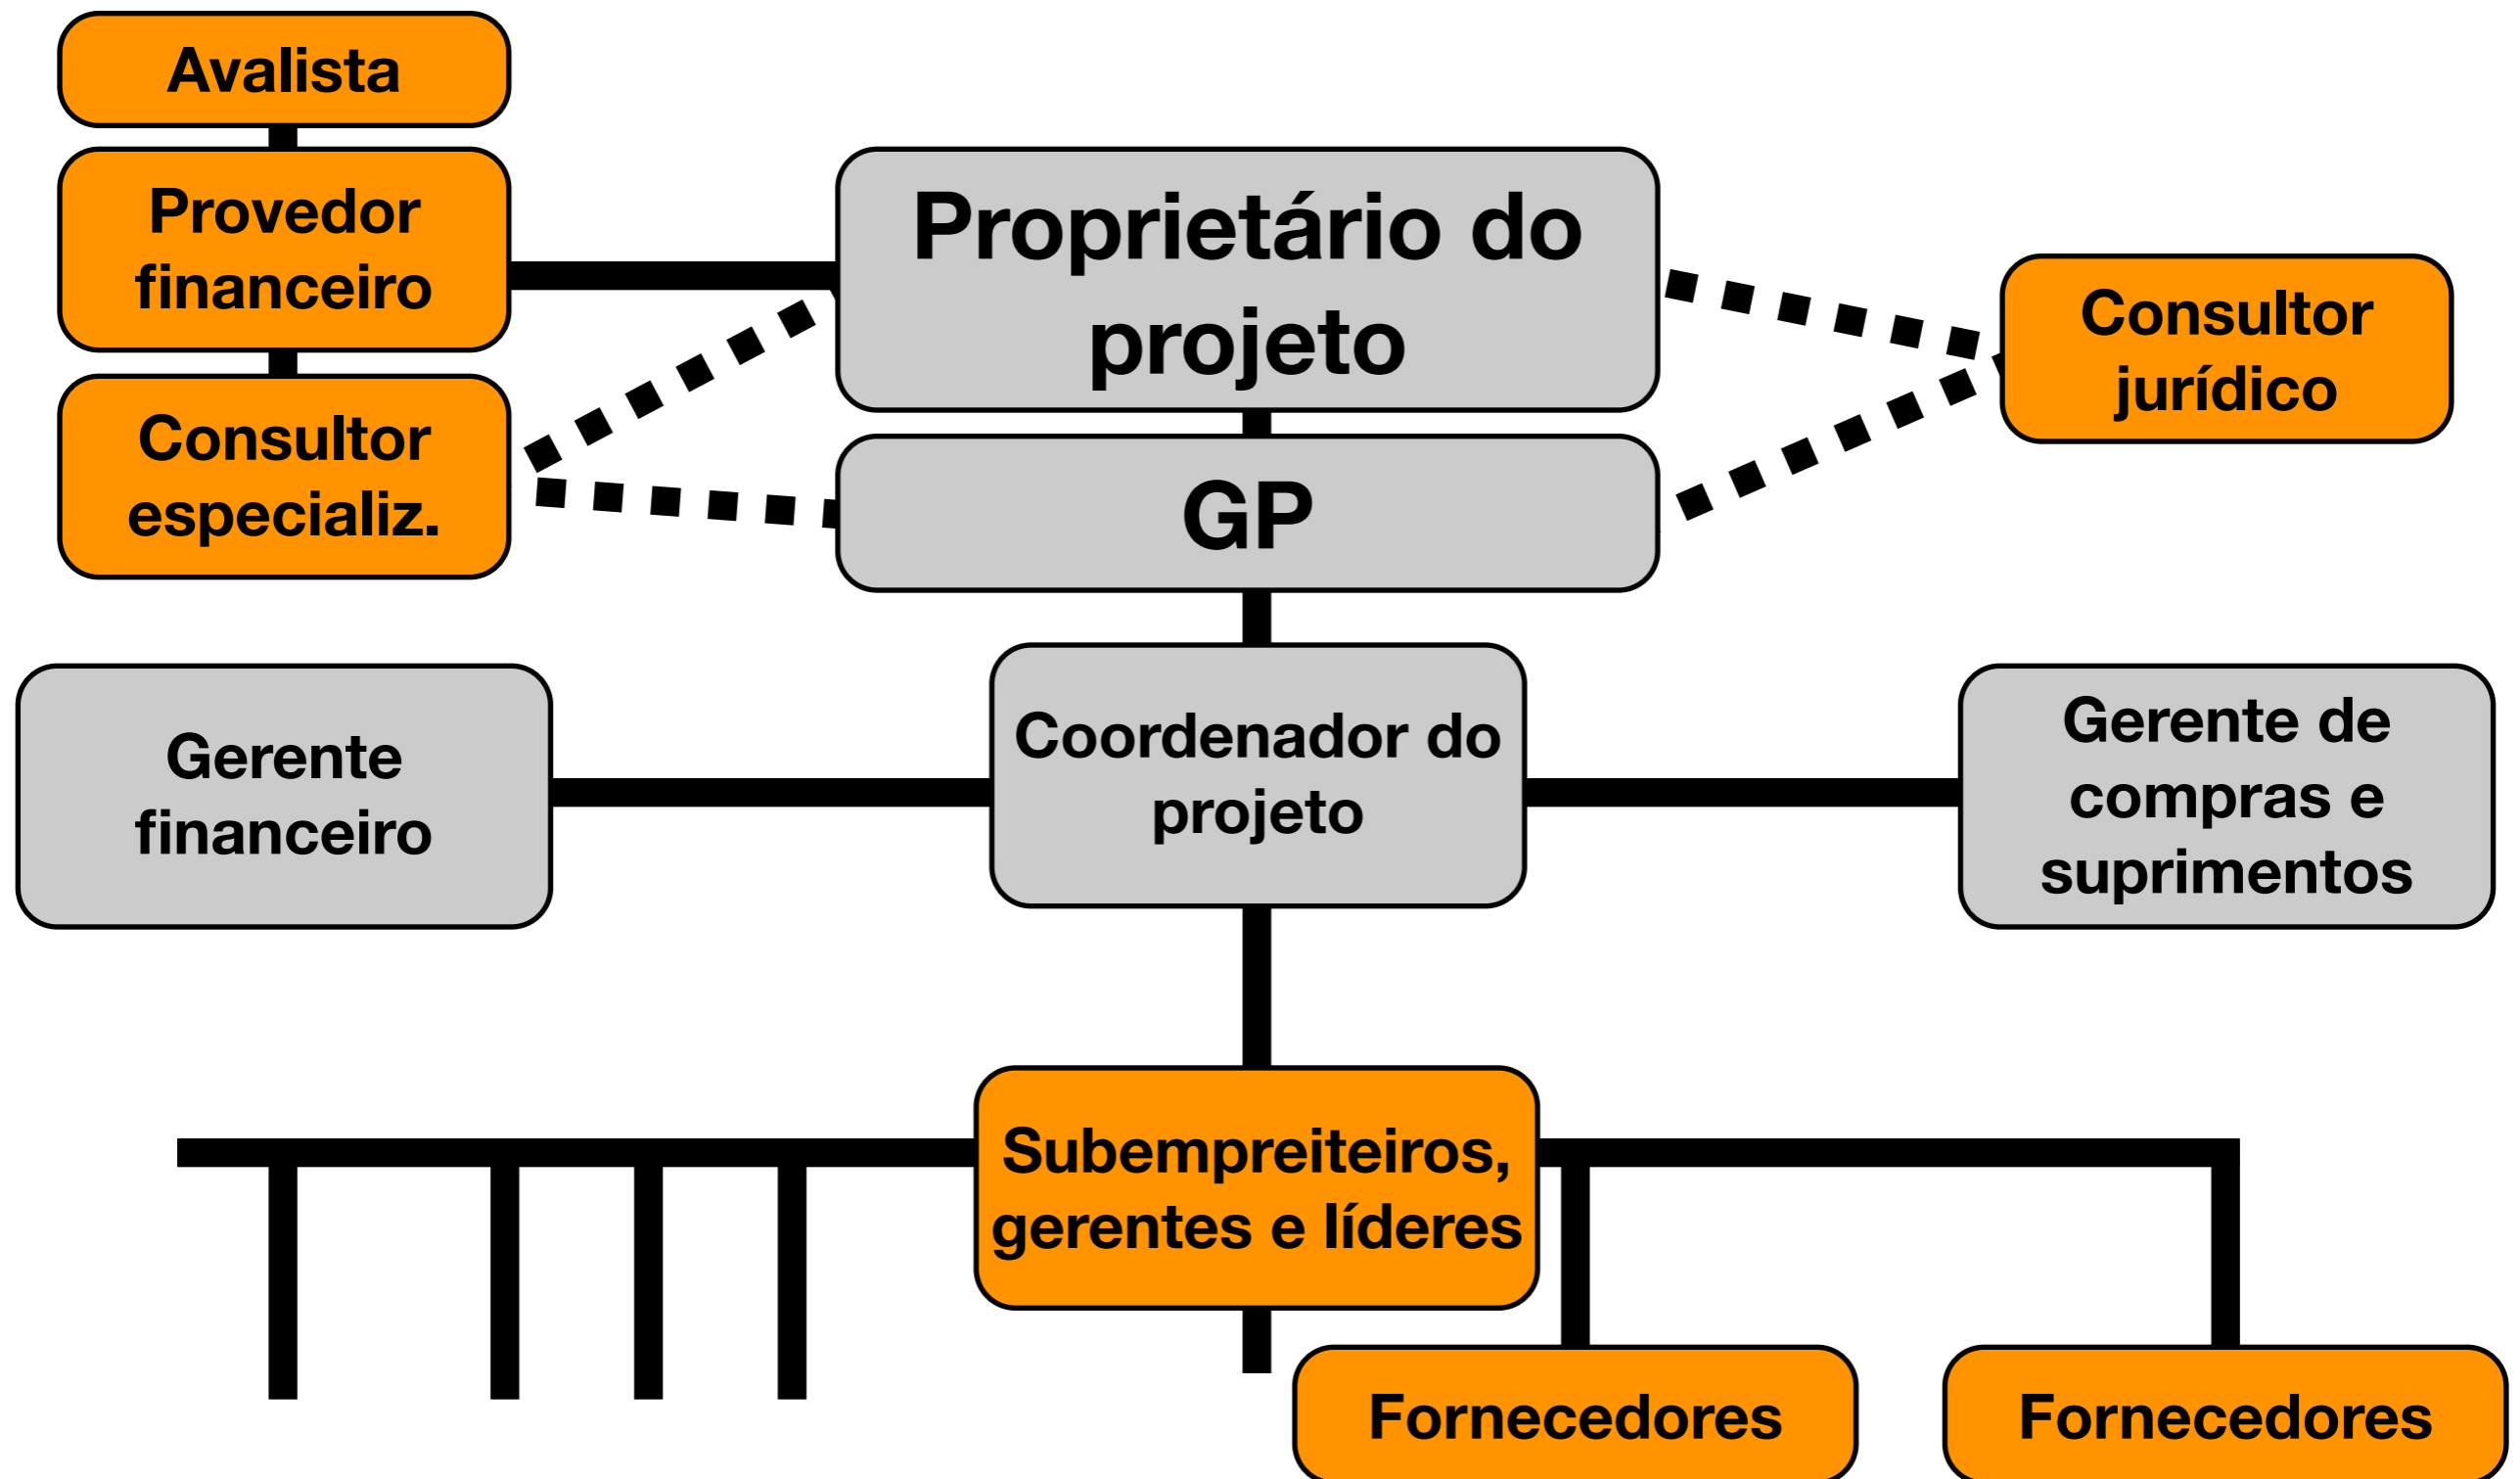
Avalista

Provedor financeiro

Consultor especializ.

Proprietário do projeto

GP

Consultor jurídico

Gerente financeiro

Coordenador do projeto

Gerente de compras e suprimentos

Subempreiteiros, gerentes e líderes

Fornecedores

Fornecedores